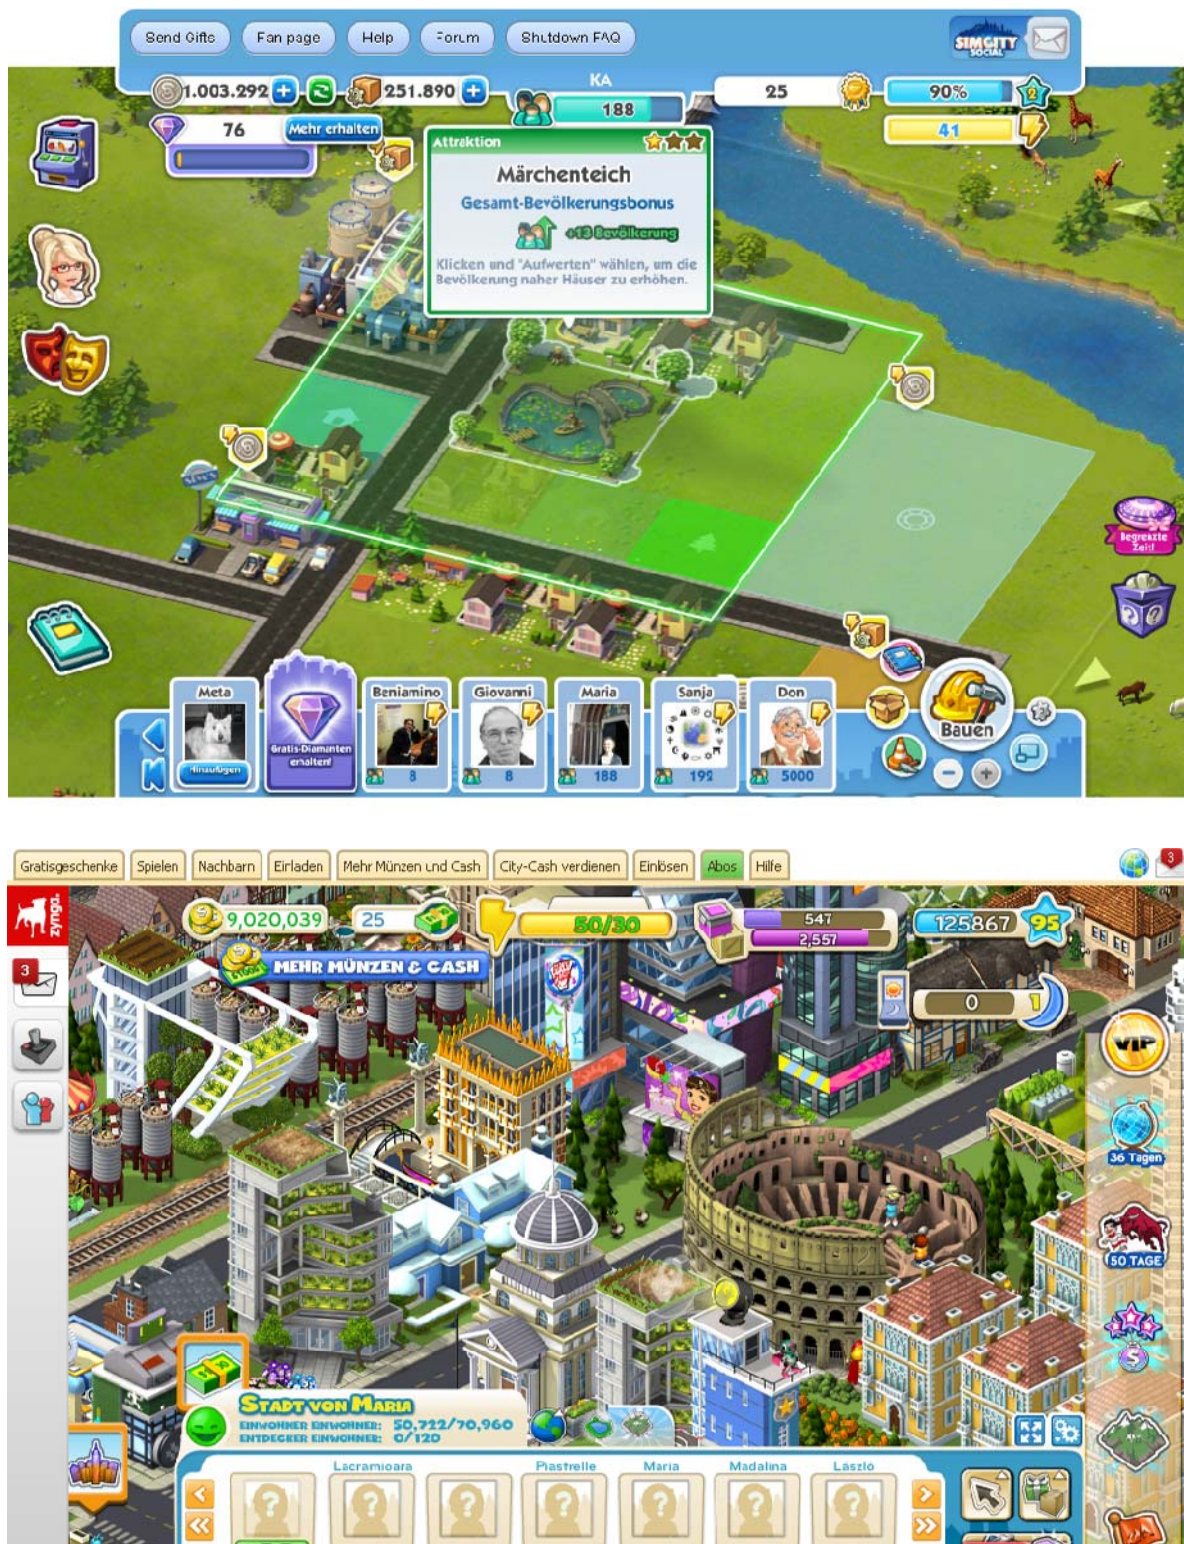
Send Gifts Fan page Help Forum Shutdown FAQ

SIMCITY SOCIAL

1.003.292 251.890 KA 188 25 90% 2 41

76 Mehr erhalten

Attraktion
Märchenteich
Gesamt-Bevölkerungsbonus
+13 Bevölkerung
Klicken und "Aufwerten" wählen, um die Bevölkerung naher Häuser zu erhöhen.

Begrenzte Zeit!

Meta Hinzufügen
Gratis-Diamanten erhalten!
Beniamino 8
Giovanni 8
Maria 188
Sanja 192
Don 5000
Bauen

Gratisgeschenke Spielen Nachbarn Einladen Mehr Münzen und Cash City-Cash verdienen Einlösen Abos Hilfe

3

zynga

9,020,039 25 50/30 547 2,557 125867 95

MEHR MÜNZEN & CASH

0 1

VIP

36 Tagen

50 TAGE

5

STADT VON MARIA
EINWOHNER EINWOHNER: 50,722/70,960
ENTDECKER EINWOHNER: 0/120

Lacramioara Piastrelle Maria Madalina Laszlo